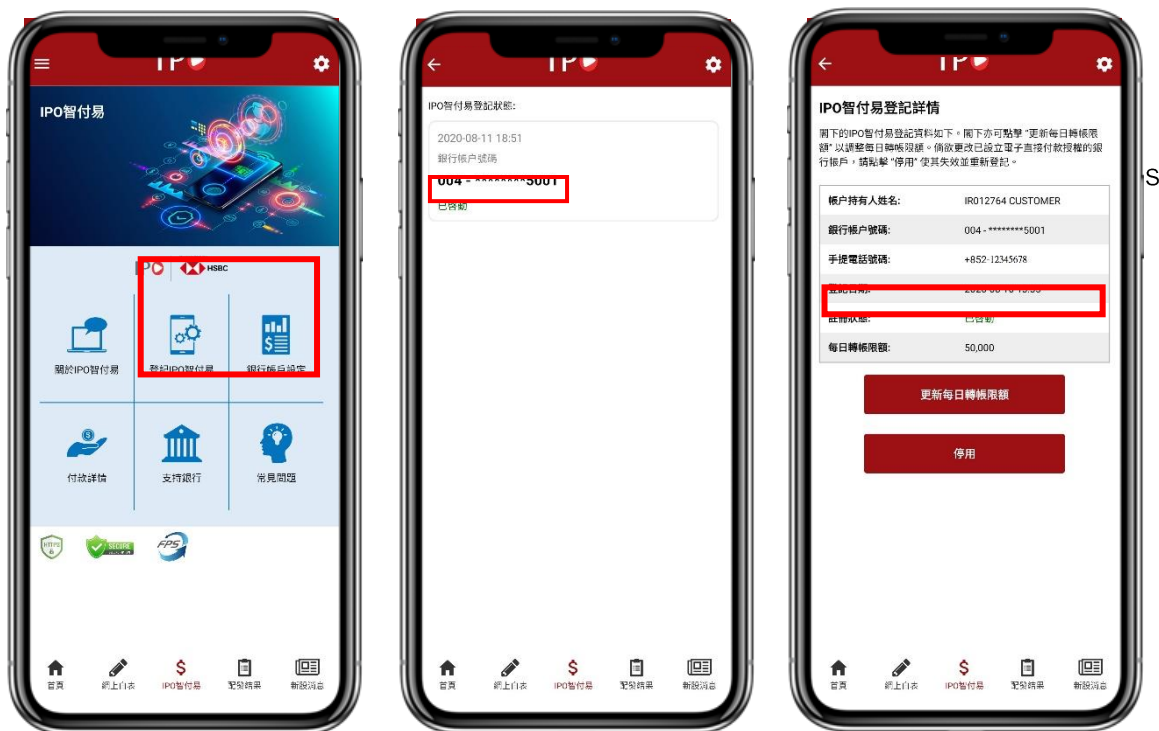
IPO

IPO智付易

IPO HSBC

關於IPO智付易

登記IPO智付易

銀行帳戶設定

付款詳情

支持銀行

常見問題

HTTPS

FPS

首頁

網上白表

IPO智付易

認購結果

新股消息

IPO

IPO智付易登記狀態:

2020-08-11 18:51

銀行帳戶號碼

004 - ********5001

已啟動

首頁

網上白表

IPO智付易

認購結果

新股消息

IPO

IPO智付易登記詳情

閣下的IPO智付易登記資料如下。閣下亦可點擊 "更新每日轉帳限額" 以調整每日轉帳限額。倘欲更改已設立電子直接付款授權的銀行帳戶，請點擊 "停用" 使其失效並重新登記。

| | |
|---|---|
| 帳戶持有人姓名: | IR012764 CUSTOMER |
| 銀行帳戶號碼: | 004 - ********5001 |
| 手提電話號碼: | +852-12345678 |
| 登記日期: | 2020-08-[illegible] |
| 註冊狀態: | 已啟動 |
| 每日轉帳限額: | 50,000 |

更新每日轉帳限額

停用

首頁

網上白表

IPO智付易

認購結果

新股消息

S